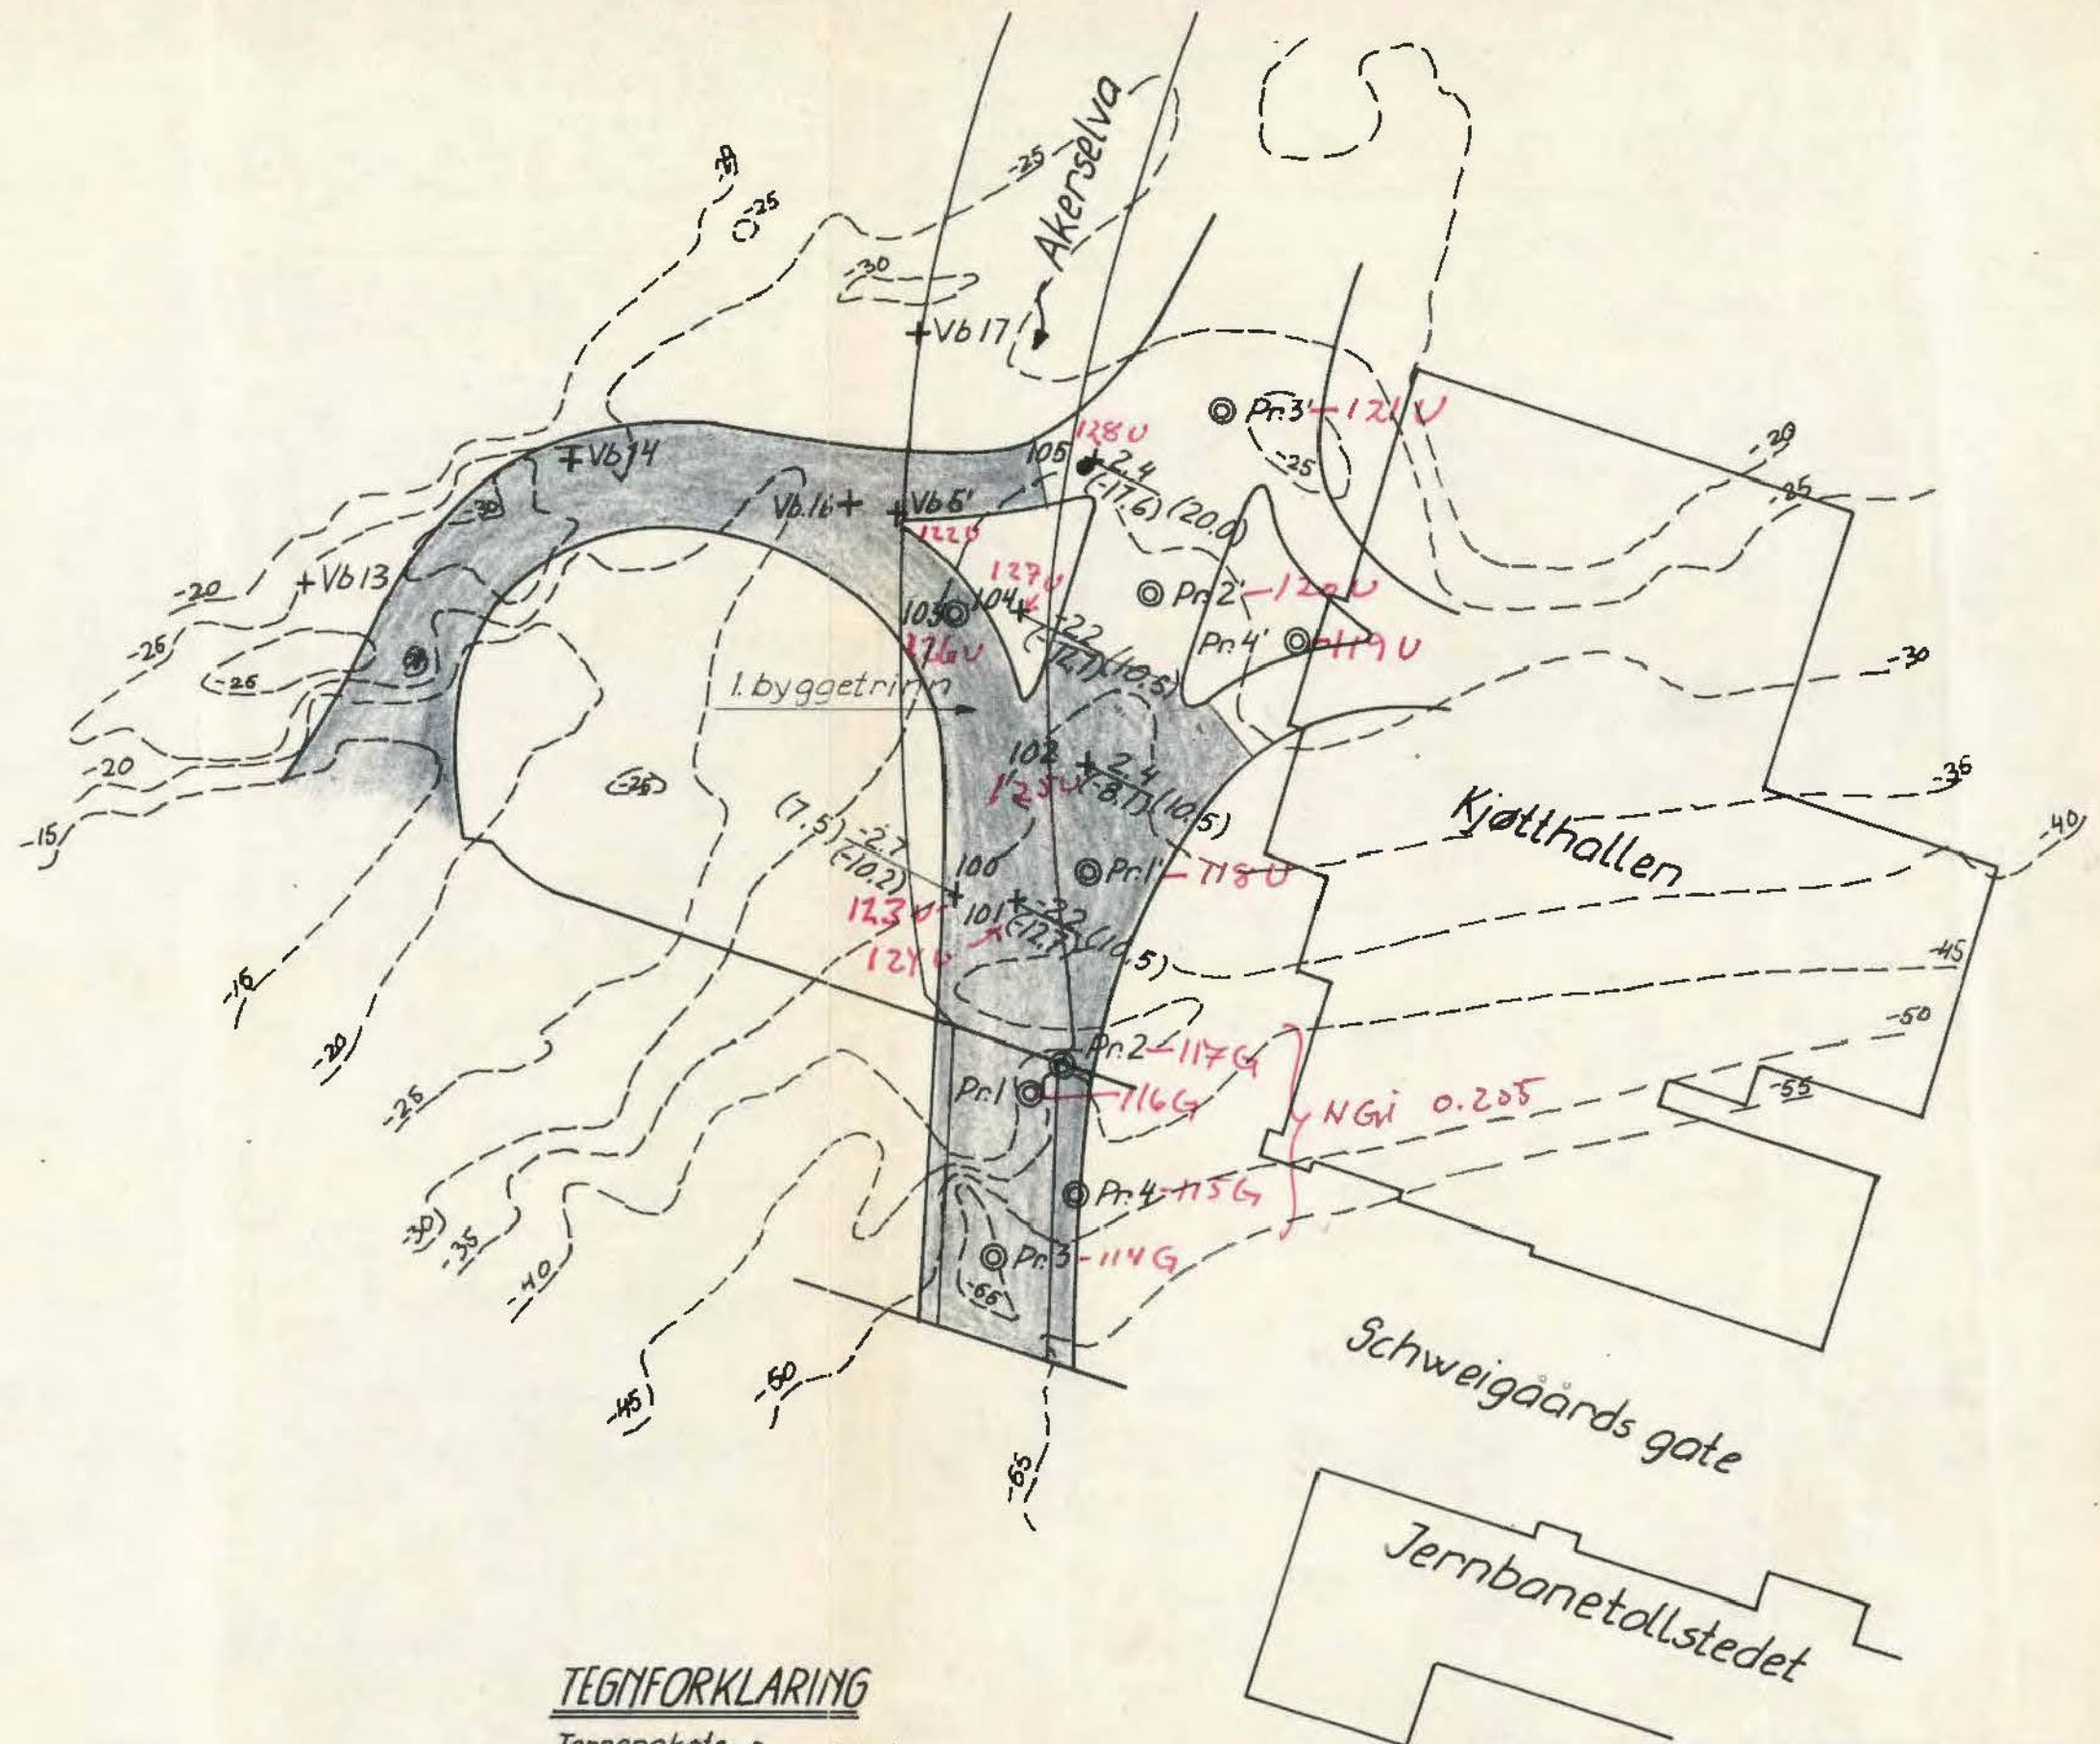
Akerselva

-25

-30

-25

+Vb17

Pr.3' -121 U

128 U

105 +2.4

(-17.6) (20.0)

-25

-20

-25

Vb14

-30

Vb.16+ +Vb5'

122 U

+Vb13

-20

127 U

103 104

126 U

-2.2

(-12.7) (10.5)

Pr.2' -120 U

Pr.4' -119 U

-30

-26

-25

1. byggetrinn

-20

(-25)

102 +2.4

125 U (-8.1) (10.5)

-35

-15

(7.5) -2.7

(-10.2)

100

123 U

101 -2.2

124 U (-12.7) (10.5)

Pr.1' -118 U

Kjøtthallen

-40

-45

-16

-20

-25

Pr.2 -117 G

Pr.1 -116 G

NGI 0.205

-50

-55

-30

-35

-40

Pr.4 -115 G

Pr.3 -114 G

-65

-45

-50

-65

Schweigaards gate

Jernbanetollstedet

TEGNFORKLARING

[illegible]